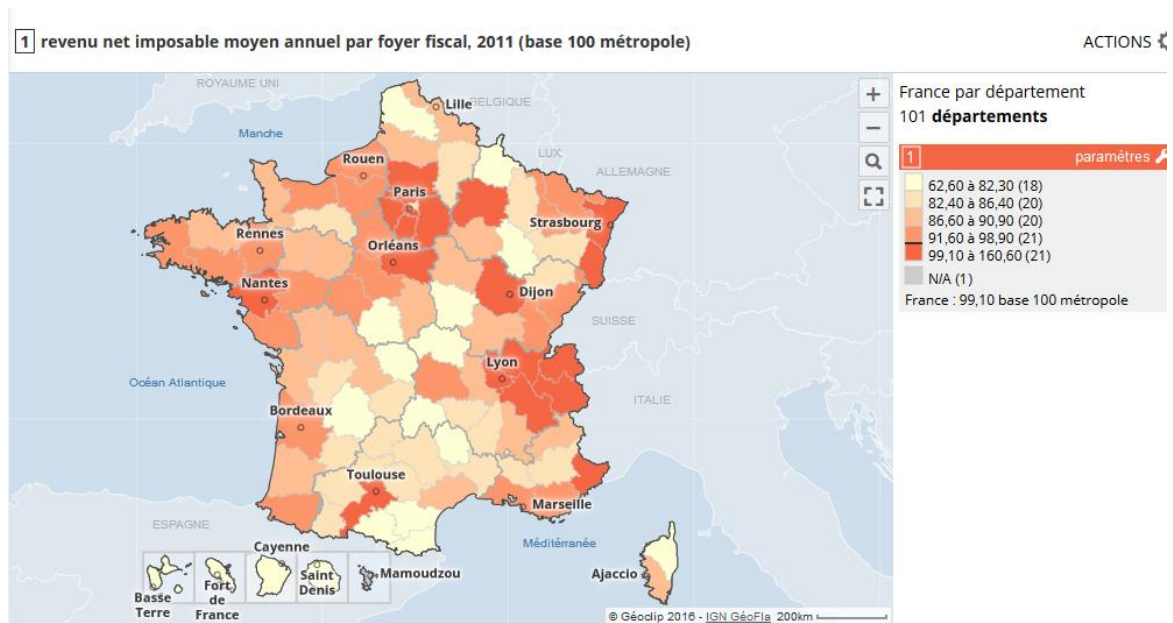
1 revenu net imposable moyen annuel par foyer fiscal, 2011 (base 100 métropole)

ACTIONS

ROYAUME UNI
Lille
BELGIQUE
Manche
LUX
Rouen
ALLEMAGNE
Paris
Strasbourg
Rennes
Orléans
Nantes
Dijon
SUISSE
Lyon
Océan Atlantique
ITALIE
Bordeaux
Toulouse
Marseille
ESPAGNE
Méditerranée
Cayenne
Mamoudzou
Ajaccio
Basse Terre
Fort de France
Saint Denis
© Géoclip 2016 - IGN GéoFla 200km

+
−

France par département
101 départements

1
paramètres

62,60 à 82,30 (18)
82,40 à 86,40 (20)
86,60 à 90,90 (20)
91,60 à 98,90 (21)
99,10 à 160,60 (21)
N/A (1)
France : 99,10 base 100 métropole